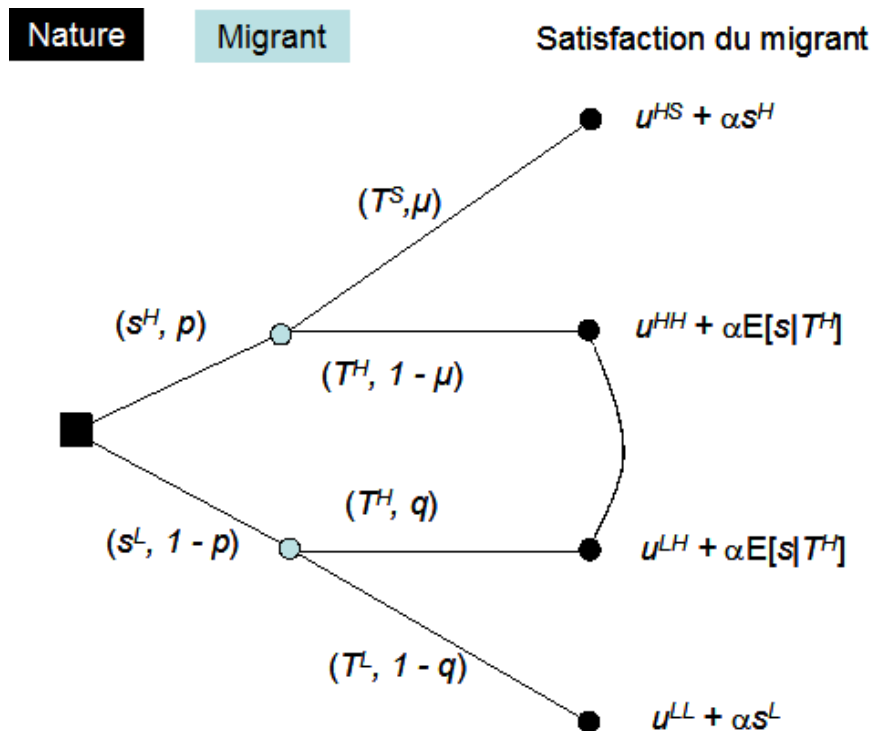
Nature

Migrant

Satisfaction du migrant

$u^{HS} + \alpha s^H$

$(T^S, \mu)$

$(s^H, p)$

$u^{HH} + \alpha E[s|T^H]$

$(T^H, 1 - \mu)$

$(T^H, q)$

$(s^L, 1 - p)$

$u^{LH} + \alpha E[s|T^H]$

$(T^L, 1 - q)$

$u^{LL} + \alpha s^L$